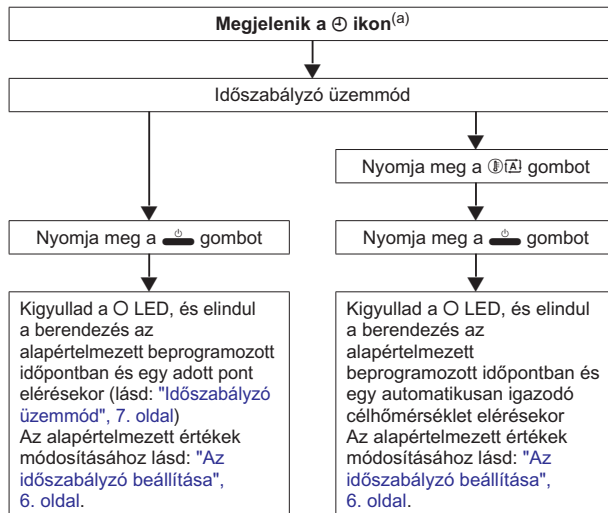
**Megjelenik a ⊕ ikon**$^{(a)}$

Időszabályzó üzemmód

Nyomja meg a gombot

Nyomja meg a gombot

Nyomja meg a gombot

Kigyullad a O LED, és elindul a berendezés az alapértelmezett beprogramozott időpontban és egy adott pont elérésekor (lásd: "Időszabályzó üzemmód", 7. oldal)
Az alapértelmezett értékek módosításához lásd: "Az időszabályzó beállítása", 6. oldal.

Kigyullad a O LED, és elindul a berendezés az alapértelmezett beprogramozott időpontban és egy automatikusan igazodó célhőmérséklet elérésekor
Az alapértelmezett értékek módosításához lásd: "Az időszabályzó beállítása", 6. oldal.